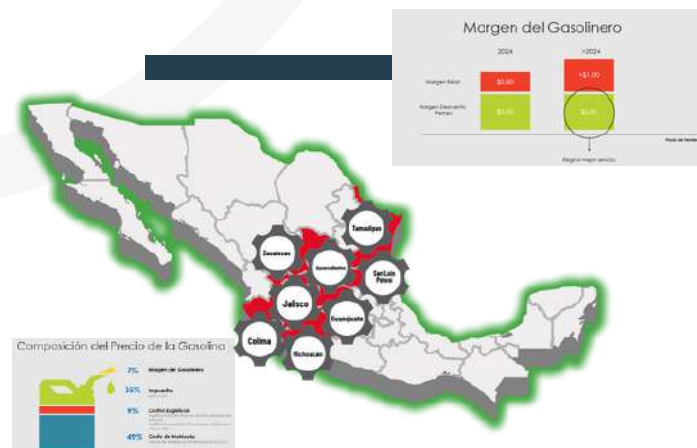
Margen del Gasolinero

2024

>2024

Margen Real

$1.00

+$1.00

Margen Descuento Pemex

$1.00

$1.00

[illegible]

Elegimos mejor servicio.

Tamaulipas

Zacatecas

Aguascalientes

San Luis Potosí

Jalisco

Guanajuato

Colima

Michoacán

Composición del Precio de la Gasolina

7% Margen del Gasolinero

35% Impuestos

9% Costos logística

49% Costo de Molécula